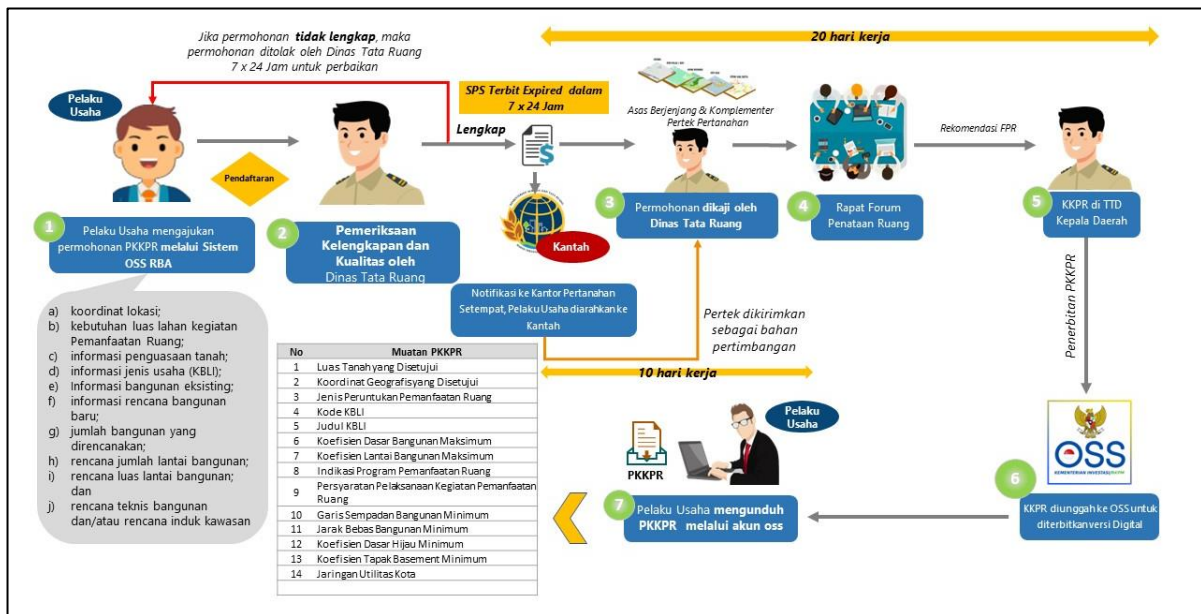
Jika permohonan **tidak lengkap**, maka permohonan ditolak oleh Dinas Tata Ruang 7 x 24 Jam untuk perbaikan

20 hari kerja

Pelaku Usaha

Pendaftaran

SPS Terbit Expired dalam 7 x 24 Jam

Lengkap

Asas Berjenjang & Komplementer Pertek Pertanahan

Rekomendasi FPR

Kantah

1 Pelaku Usaha mengajukan permohonan PKKPR melalui Sistem OSS RBA

2 Pemeriksaan Kelengkapan dan Kualitas oleh Dinas Tata Ruang

3 Permohonan dikaji oleh Dinas Tata Ruang

4 Rapat Forum Penataan Ruang

5 KKPR di TTD Kepala Daerah

Notifikasi ke Kantor Pertanahan Setempat, Pelaku Usaha diarahkan ke Kantah

Pertek dikirimkan sebagai bahan pertimbangan

10 hari kerja

Penerbitan PKKPR

a) koordinat lokasi;
b) kebutuhan luas lahan kegiatan Pemanfaatan Ruang;
c) informasi penguasaan tanah;
d) informasi jenis usaha (KBLI);
e) Informasi bangunan eksisting;
f) informasi rencana bangunan baru;
g) jumlah bangunan yang direncanakan;
h) rencana jumlah lantai bangunan;
i) rencana luas lantai bangunan; dan
j) rencana teknis bangunan dan/atau rencana induk kawasan

| No | Muatan PKKPR |
|---|---|
| 1 | Luas Tanah yang Disetujui |
| 2 | Koordinat Geografis yang Disetujui |
| 3 | Jenis Peruntukan Pemanfaatan Ruang |
| 4 | Kode KBLI |
| 5 | Judul KBLI |
| 6 | Koefisien Dasar Bangunan Maksimum |
| 7 | Koefisien Lantai Bangunan Maksimum |
| 8 | Indikasi Program Pemanfaatan Ruang |
| 9 | Persyaratan Pelaksanaan Kegiatan Pemanfaatan Ruang |
| 10 | Garis Sempadan Bangunan Minimum |
| 11 | Jarak Bebas Bangunan Minimum |
| 12 | Koefisien Dasar Hijau Minimum |
| 13 | Koefisien Tapak Basement Minimum |
| 14 | Jaringan Utilitas Kota |

Pelaku Usaha

PKKPR

OSS
KEMENTERIAN INVESTASI/BKPM

7 Pelaku Usaha mengunduh PKKPR melalui akun oss

6 KKPR diunggah ke OSS untuk diterbitkan versi Digital